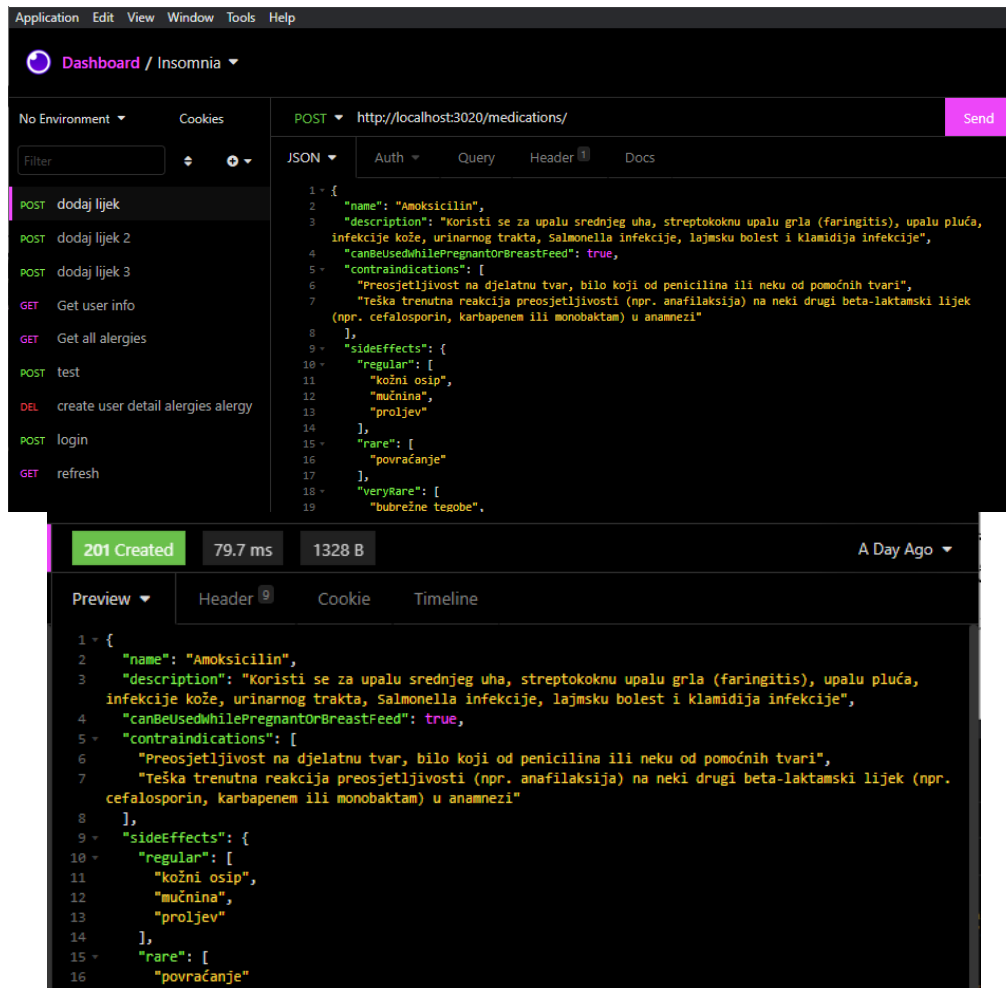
Application Edit View Window Tools Help

Dashboard / Insomnia

No Environment Cookies

Filter

POST dodaj lijek
POST dodaj lijek 2
POST dodaj lijek 3
GET Get user info
GET Get all alergies
POST test
DEL create user detail alergies alergy
POST login
GET refresh

POST http://localhost:3020/medications/ Send

JSON Auth Query Header 1 Docs

1 {
2 "name": "Amoksicilin",
3 "description": "Koristi se za upalu srednjeg uha, streptokoknu upalu grla (faringitis), upalu pluća, infekcije kože, urinarnog trakta, Salmonella infekcije, lajmsku bolest i klamidija infekcije",
4 "canBeUsedWhilePregnantOrBreastFeed": true,
5 "contraindications": [
6 "Preosjetljivost na djelatnu tvar, bilo koji od penicilina ili neku od pomoćnih tvari",
7 "Teška trenutna reakcija preosjetljivosti (npr. anafilaksija) na neki drugi beta-laktamski lijek (npr. cefalosporin, karbapenem ili monobaktam) u anamnezi"
8 ],
9 "sideEffects": {
10 "regular": [
11 "kožni osip",
12 "mučnina",
13 "proljev"
14 ],
15 "rare": [
16 "povraćanje"
17 ],
18 "veryRare": [
19 "bubrežne tegobe",

201 Created 79.7 ms 1328 B A Day Ago

Preview Header 9 Cookie Timeline

1 {
2 "name": "Amoksicilin",
3 "description": "Koristi se za upalu srednjeg uha, streptokoknu upalu grla (faringitis), upalu pluća, infekcije kože, urinarnog trakta, Salmonella infekcije, lajmsku bolest i klamidija infekcije",
4 "canBeUsedWhilePregnantOrBreastFeed": true,
5 "contraindications": [
6 "Preosjetljivost na djelatnu tvar, bilo koji od penicilina ili neku od pomoćnih tvari",
7 "Teška trenutna reakcija preosjetljivosti (npr. anafilaksija) na neki drugi beta-laktamski lijek (npr. cefalosporin, karbapenem ili monobaktam) u anamnezi"
8 ],
9 "sideEffects": {
10 "regular": [
11 "kožni osip",
12 "mučnina",
13 "proljev"
14 ],
15 "rare": [
16 "povraćanje"